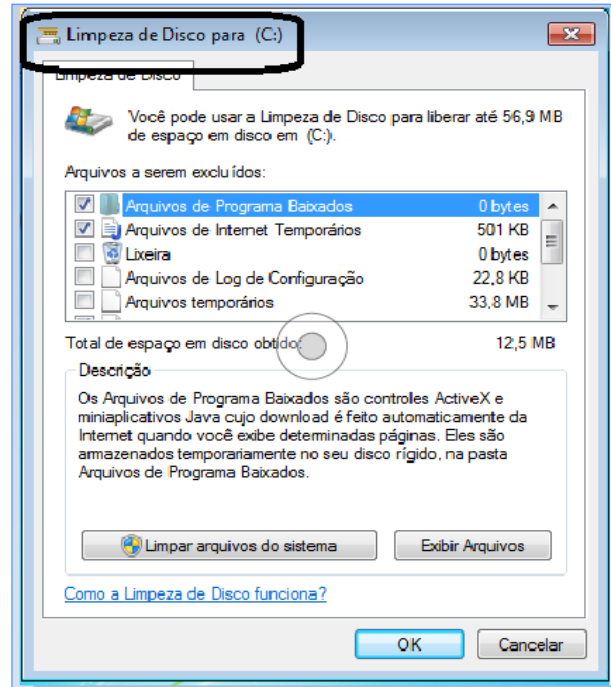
Limpeza de Disco para (C:)

Limpeza de Disco

Você pode usar a Limpeza de Disco para liberar até 56,9 MB de espaço em disco em (C:).

Arquivos a serem excluídos:

| | | |
|---|---|---|
| ☑ | Arquivos de Programa Baixados | 0 bytes |
| ☑ | Arquivos de Internet Temporários | 501 KB |
| ☐ | Lixeira | 0 bytes |
| ☐ | Arquivos de Log de Configuração | 22,8 KB |
| ☐ | Arquivos temporários | 33,8 MB |

Total de espaço em disco obtido: 12,5 MB

Descrição

Os Arquivos de Programa Baixados são controles ActiveX e miniaplicativos Java cujo download é feito automaticamente da Internet quando você exibe determinadas páginas. Eles são armazenados temporariamente no seu disco rígido, na pasta Arquivos de Programa Baixados.

Limpar arquivos do sistema

Exibir Arquivos

Como a Limpeza de Disco funciona?

OK

Cancelar